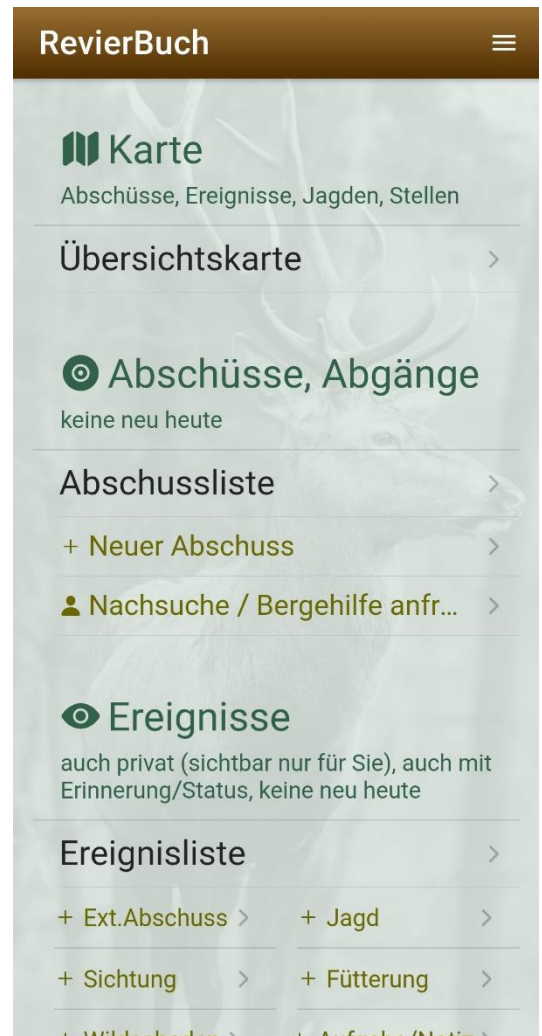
RevierBuch

Karte
Abschüsse, Ereignisse, Jagden, Stellen

Übersichtskarte

Abschüsse, Abgänge
keine neu heute

Abschussliste

+ Neuer Abschuss

Nachsuche / Bergehilfe anfr...

Ereignisse
auch privat (sichtbar nur für Sie), auch mit Erinnerung/Status, keine neu heute

Ereignisliste

+ Ext.Abschuss

+ Jagd

+ Sichtung

+ Fütterung

+ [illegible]

+ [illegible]